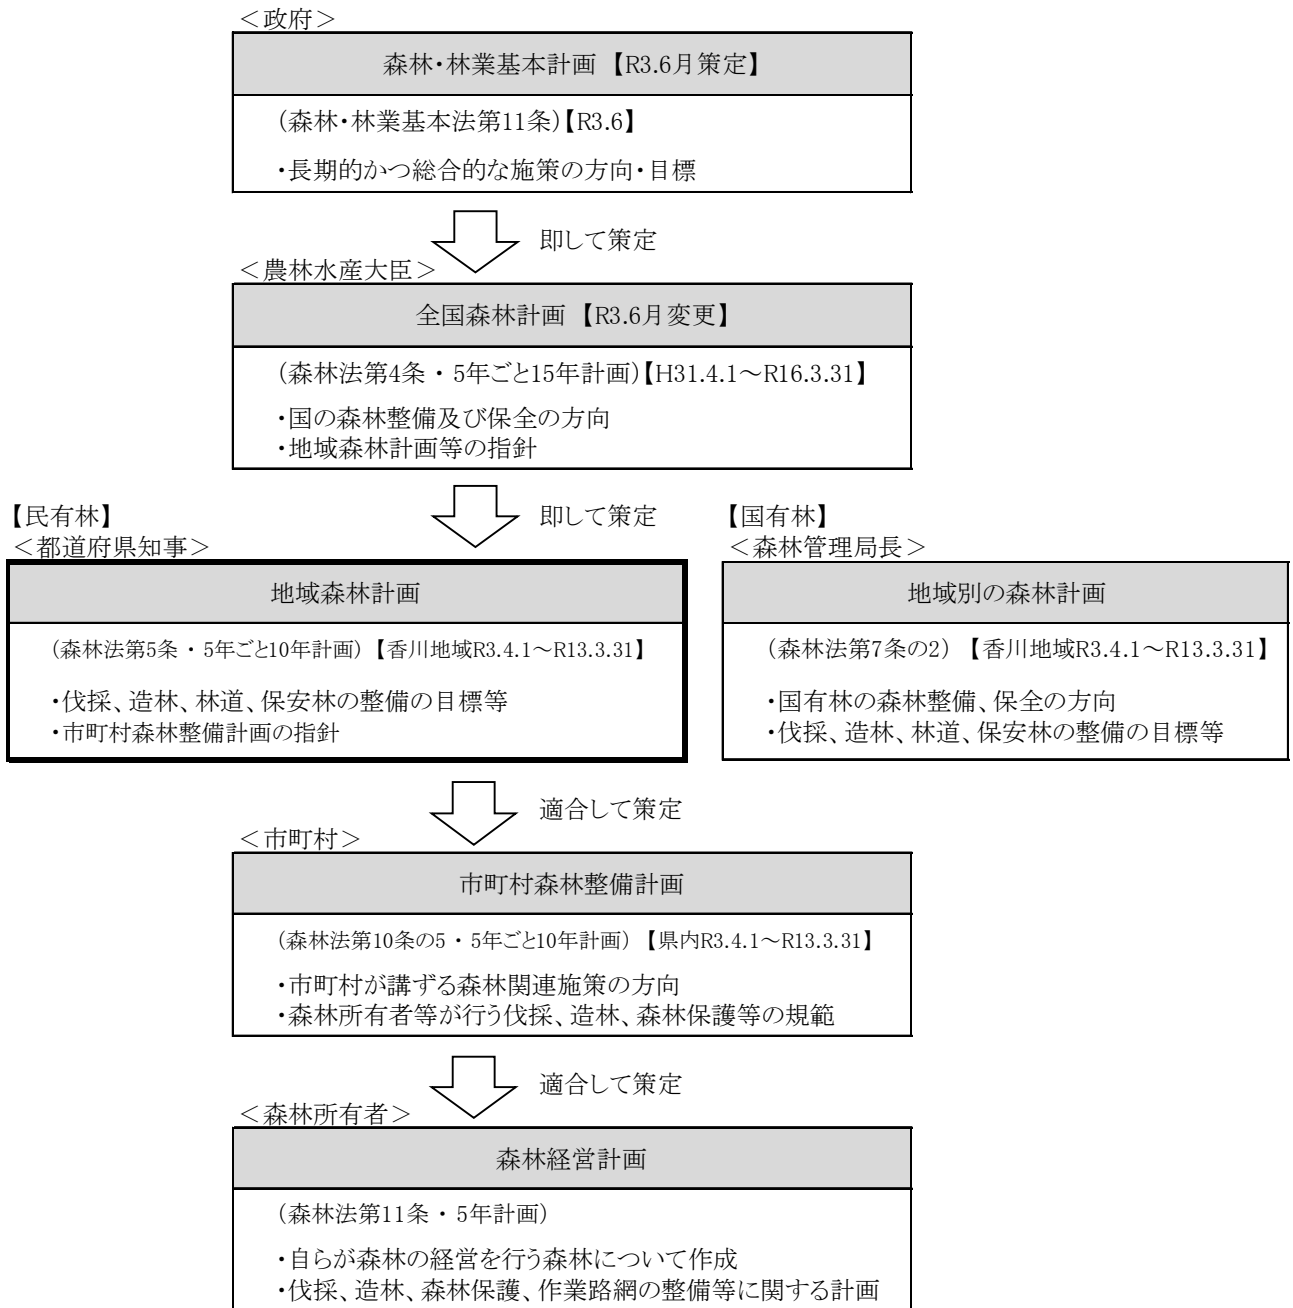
＜政府＞

森林･林業基本計画 【R3.6月策定】

（森林･林業基本法第11条）【R3.6】

･長期的かつ総合的な施策の方向･目標

即して策定

＜農林水産大臣＞

全国森林計画 【R3.6月変更】

（森林法第4条 ・ 5年ごと15年計画）【H31.4.1～R16.3.31】

･国の森林整備及び保全の方向
･地域森林計画等の指針

即して策定

【民有林】
＜都道府県知事＞

地域森林計画

（森林法第5条 ・ 5年ごと10年計画）【香川地域R3.4.1～R13.3.31】

･伐採、造林、林道、保安林の整備の目標等
･市町村森林整備計画の指針

【国有林】
＜森林管理局長＞

地域別の森林計画

（森林法第7条の2）【香川地域R3.4.1～R13.3.31】

･国有林の森林整備、保全の方向
･伐採、造林、林道、保安林の整備の目標等

適合して策定

＜市町村＞

市町村森林整備計画

（森林法第10条の5 ・ 5年ごと10年計画）【県内R3.4.1～R13.3.31】

･市町村が講ずる森林関連施策の方向
･森林所有者等が行う伐採、造林、森林保護等の規範

適合して策定

＜森林所有者＞

森林経営計画

（森林法第11条 ・ 5年計画）

･自らが森林の経営を行う森林について作成
･伐採、造林、森林保護、作業路網の整備等に関する計画